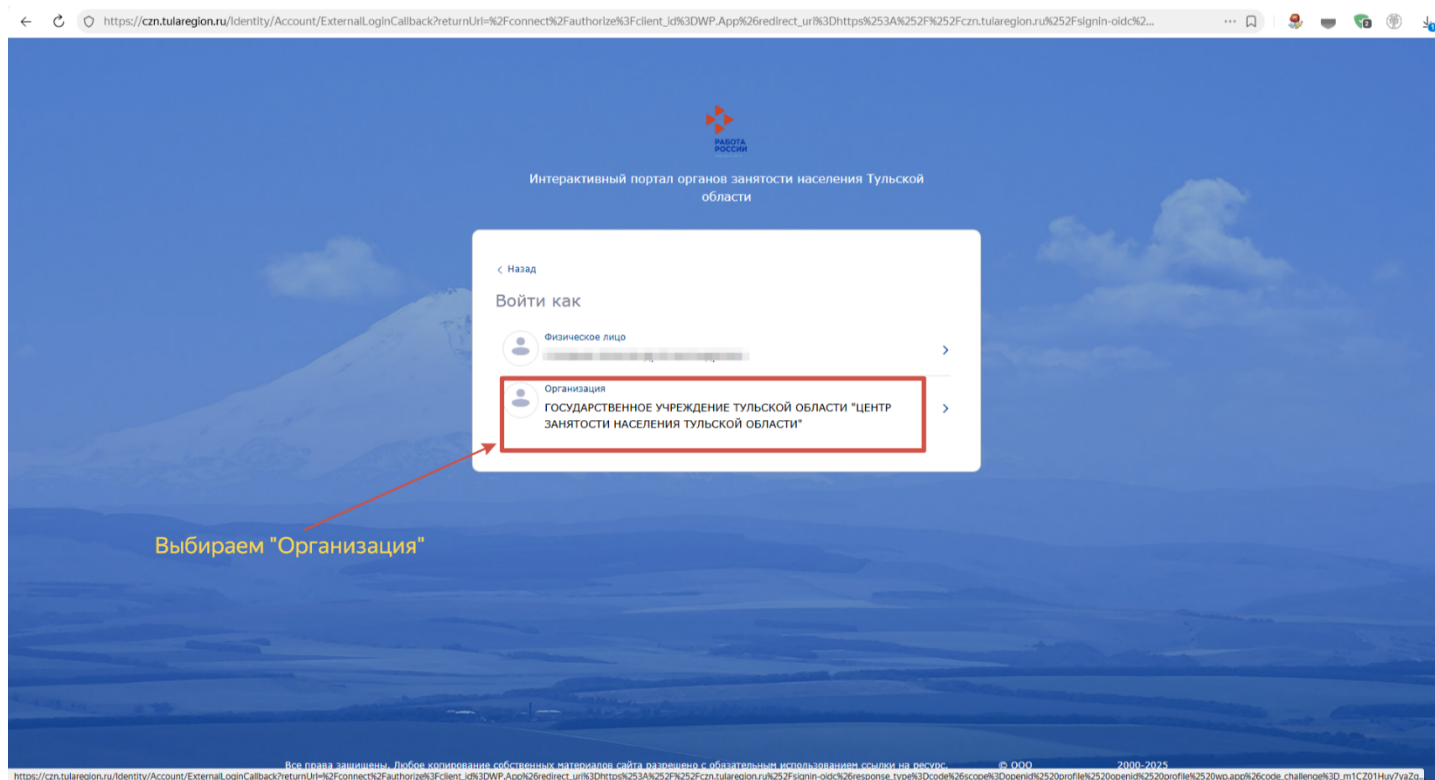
https://czn.tularegion.ru/Identity/Account/ExternalLoginCallback?returnUrl=%2Fconnect%2Fauthorize%3Fclient_id%3DWP.App%26redirect_uri%3Dhttps%253A%252F%252Fczn.tularegion.ru%252Fsignin-oidc%2...

РАБОТА РОССИИ

Интерактивный портал органов занятости населения Тульской области

< Назад

Войти как

Физическое лицо
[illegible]

Организация
ГОСУДАРСТВЕННОЕ УЧРЕЖДЕНИЕ ТУЛЬСКОЙ ОБЛАСТИ "ЦЕНТР ЗАНЯТОСТИ НАСЕЛЕНИЯ ТУЛЬСКОЙ ОБЛАСТИ"

Выбираем "Организация"

Все права защищены. Любое копирование собственных материалов сайта разрешено с обязательным использованием ссылки на ресурс. © ООО 2000-2025

https://czn.tularegion.ru/Identity/Account/ExternalLoginCallback?returnUrl=%2Fconnect%2Fauthorize%3Fclient_id%3DWP.App%26redirect_uri%3Dhttps%253A%252F%252Fczn.tularegion.ru%252Fsignin-oidc%26response_type%3Dcode%26scope%3Dopenid%2520profile%2520openid%2520profile%2520wp.app%26code_challenge%3D_m1CZ01Huy7yaZq...